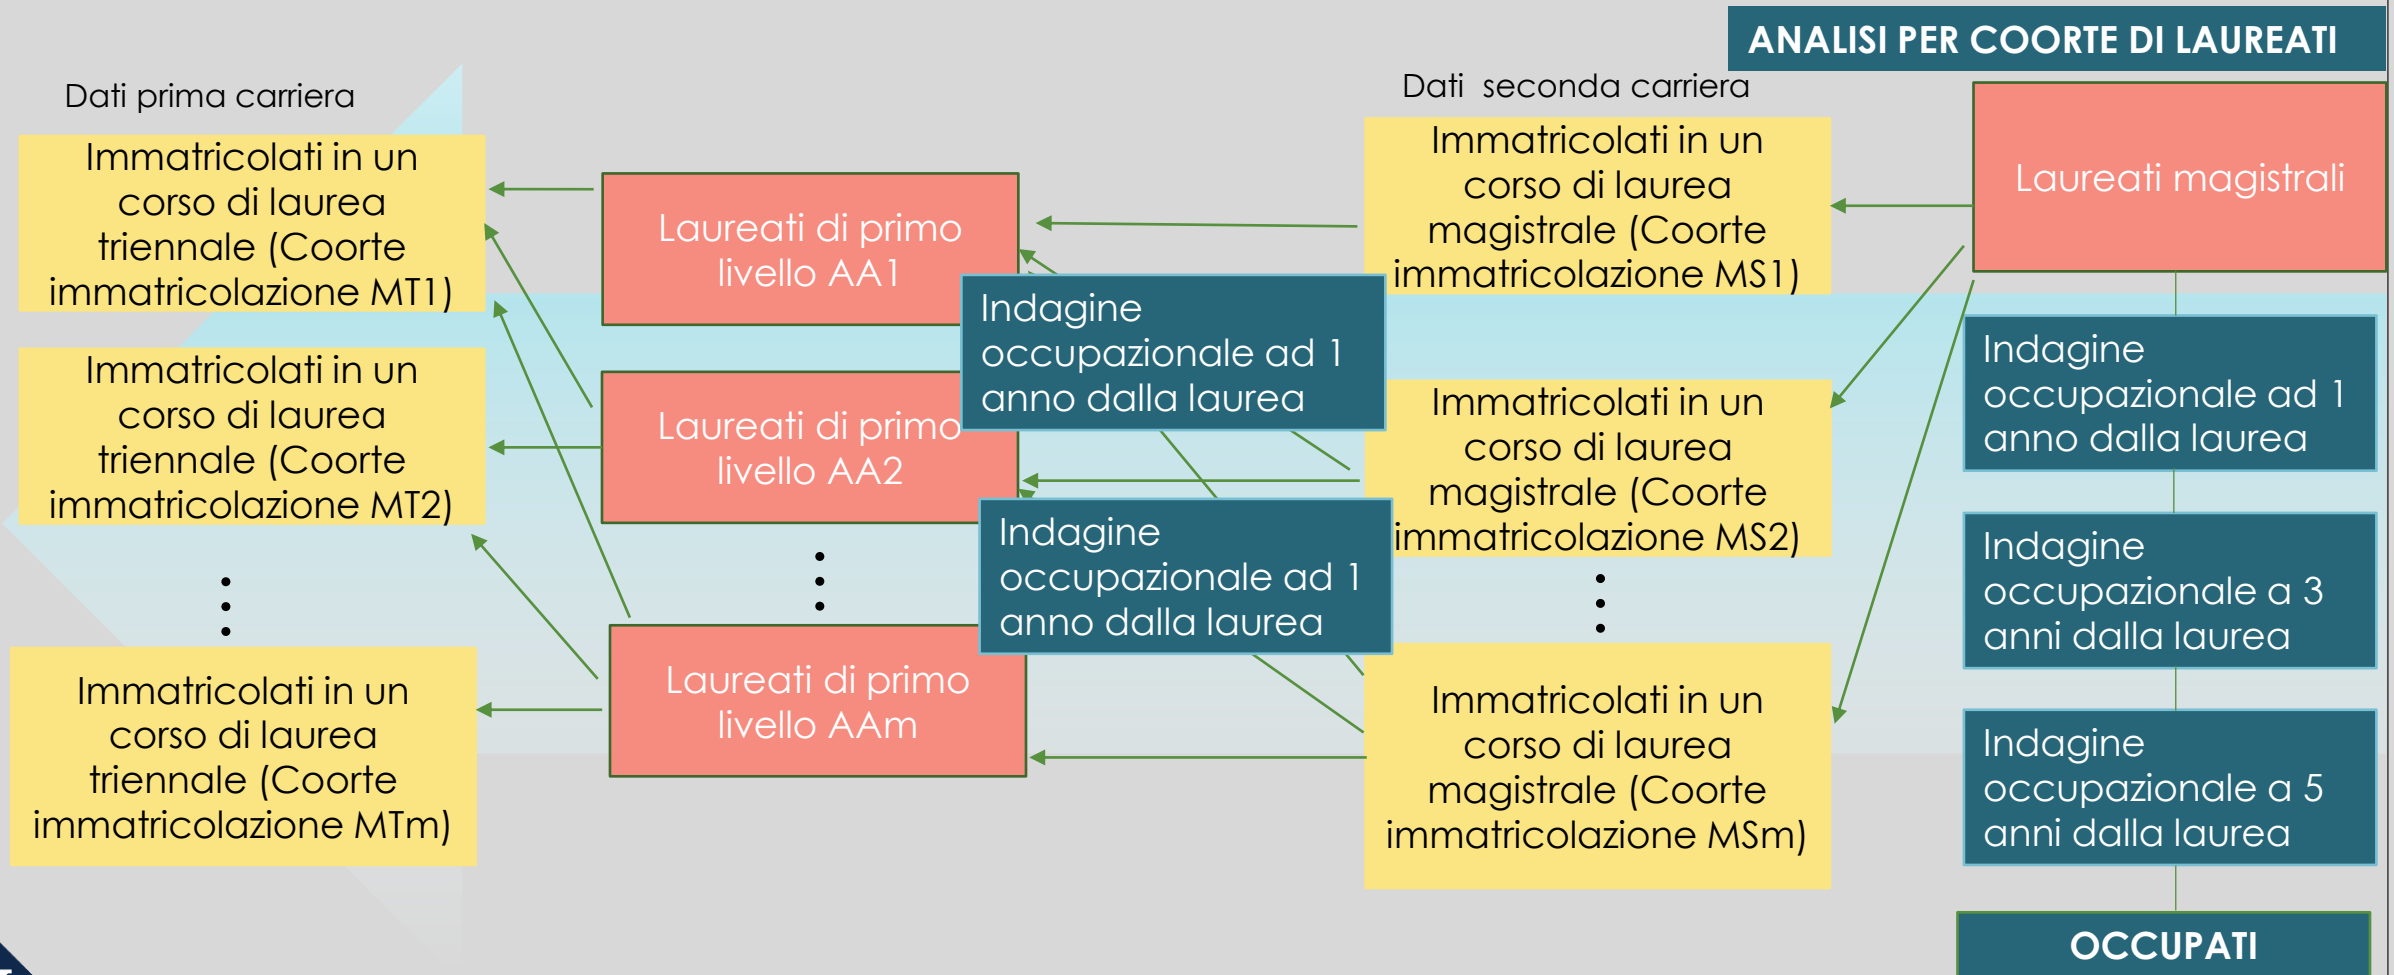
ANALISI PER COORTE DI LAUREATI

Dati prima carriera

Immatricolati in un corso di laurea triennale (Coorte immatricolazione MT1)

Immatricolati in un corso di laurea triennale (Coorte immatricolazione MT2)

⋮

Immatricolati in un corso di laurea triennale (Coorte immatricolazione MTm)

Laureati di primo livello AA1

Laureati di primo livello AA2

⋮

Laureati di primo livello AAm

Indagine occupazionale ad 1 anno dalla laurea

Indagine occupazionale ad 1 anno dalla laurea

Dati seconda carriera

Immatricolati in un corso di laurea magistrale (Coorte immatricolazione MS1)

Immatricolati in un corso di laurea magistrale (Coorte immatricolazione MS2)

⋮

Immatricolati in un corso di laurea magistrale (Coorte immatricolazione MSm)

Laureati magistrali

Indagine occupazionale ad 1 anno dalla laurea

Indagine occupazionale a 3 anni dalla laurea

Indagine occupazionale a 5 anni dalla laurea

OCCUPATI